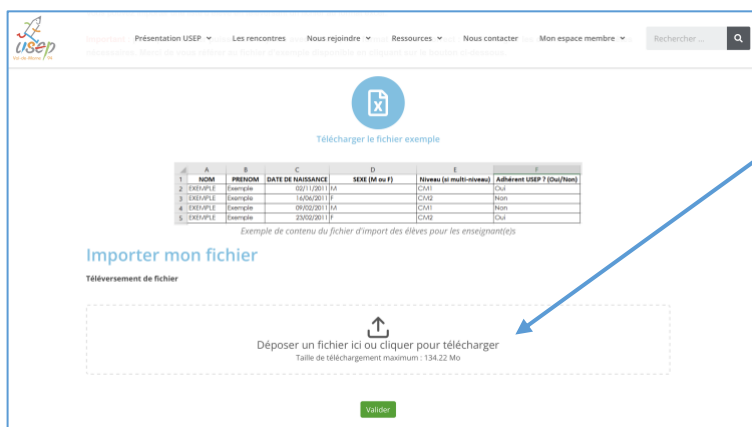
usep

Présentation USEP ⌄ Les rencontres Nous rejoindre ⌄ Ressources ⌄ Nous contacter Mon espace membre ⌄ Rechercher ...

Importante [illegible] nécessaires. Merci de vous référer au fichier d'exemple disponible en cliquant sur le bouton ci-dessous.

Télécharger le fichier exemple

| | A | B | C | D | E | F |
|---|---|---|---|---|---|---|
| 1 | NOM | PRENOM | DATE DE NAISSANCE | SEXE (M ou F) | Niveau (si multi-niveau) | Adhérent USEP ? (Oui/Non) |
| 2 | EXEMPLE | Exemple | 02/11/2011 | M | CM1 | Oui |
| 3 | EXEMPLE | Exemple | 16/06/2011 | F | CM2 | Non |
| 4 | EXEMPLE | Exemple | 09/02/2011 | M | CM1 | Non |
| 5 | EXEMPLE | Exemple | 23/02/2011 | F | CM2 | Oui |

Exemple de contenu du fichier d'import des élèves pour les enseignant(e)s

Importer mon fichier

Téléversement de fichier

Déposer un fichier ici ou cliquer pour télécharger
Taille de téléchargement maximum : 134.22 Mo

Valider